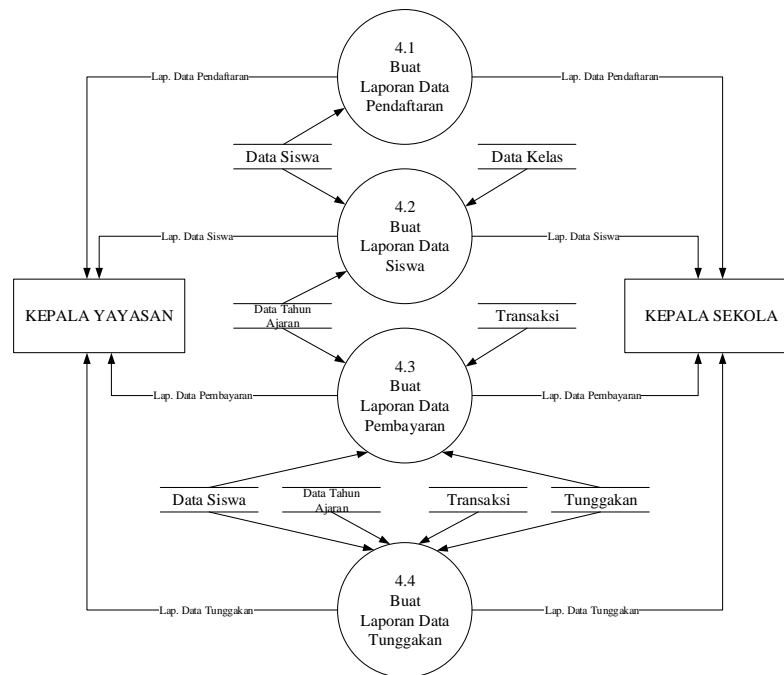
4.1
Buat
Laporan Data
Pendaftaran

Lap. Data Pendaftaran
Lap. Data Pendaftaran

Data Siswa
Data Kelas

4.2
Buat
Laporan Data
Siswa

Lap. Data Siswa
Lap. Data Siswa

KEPALA YAYASAN
KEPALA SEKOLA

Data Tahun Ajaran
Transaksi

4.3
Buat
Laporan Data
Pembayaran

Lap. Data Pembayaran
Lap. Data Pembayaran

Data Siswa
Data Tahun Ajaran
Transaksi
Tunggakan

4.4
Buat
Laporan Data
Tunggakan

Lap. Data Tunggakan
Lap. Data Tunggakan